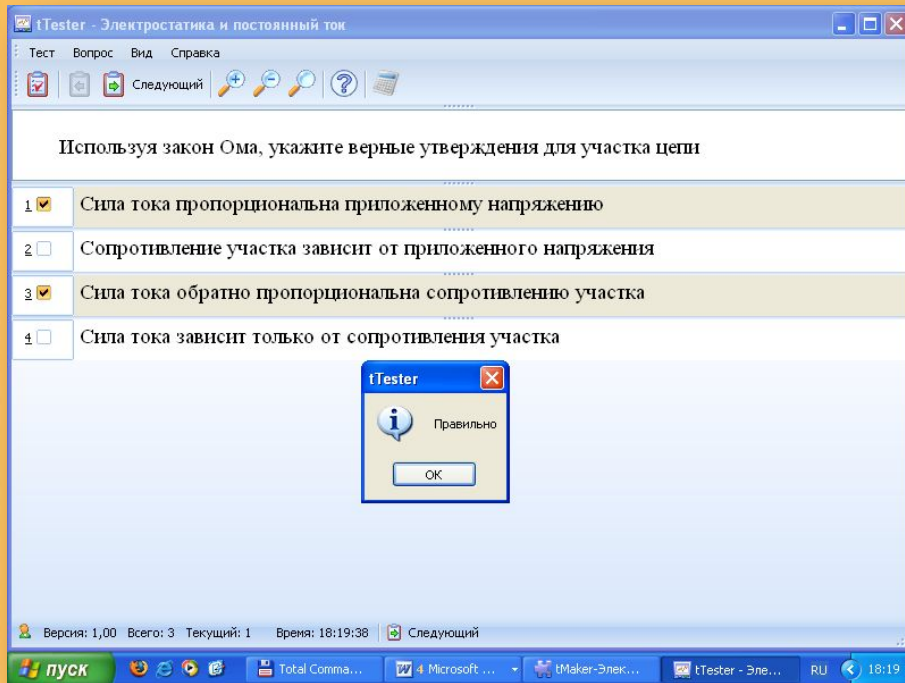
tTester - Электростатика и постоянный ток

Тест Вопрос Вид Справка

Следующий

Используя закон Ома, укажите верные утверждения для участка цепи

1 Сила тока пропорциональна приложенному напряжению

2 Сопротивление участка зависит от приложенного напряжения

3 Сила тока обратно пропорциональна сопротивлению участка

4 Сила тока зависит только от сопротивления участка

tTester

Правильно

OK

Версия: 1,00 Всего: 3 Текущий: 1 Время: 18:19:38 Следующий

пуск Total Comma... 4 Microsoft ... tMaker-Элек... tTester - Эле... RU 18:19